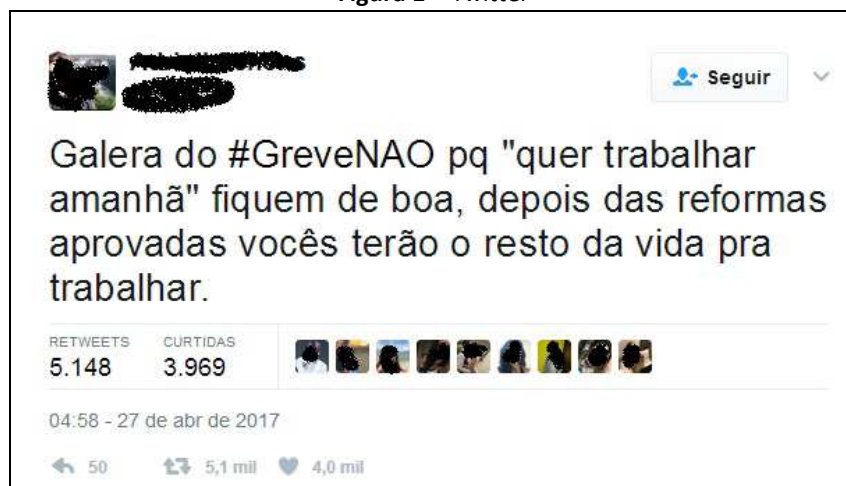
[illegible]

Seguir

Galera do #GreveNAO pq "quer trabalhar amanhã" fiquem de boa, depois das reformas aprovadas vocês terão o resto da vida pra trabalhar.

| RETWEETS | CURTIDAS |
|---|---|
| 5.148 | 3.969 |

04:58 - 27 de abr de 2017

50 5,1 mil 4,0 mil